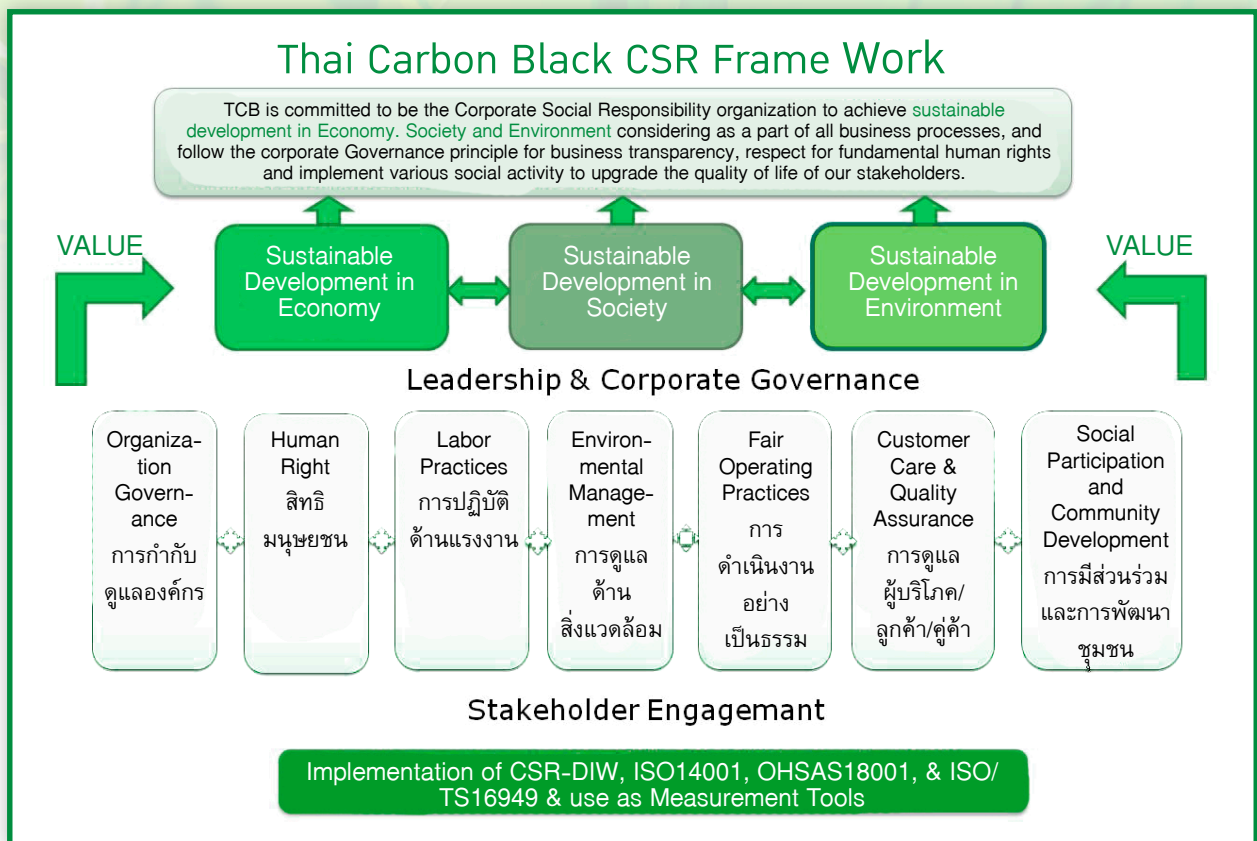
Thai Carbon Black CSR Frame Work

TCB is committed to be the Corporate Social Responsibility organization to achieve sustainable development in Economy. Society and Environment considering as a part of all business processes, and follow the corporate Governance principle for business transparency, respect for fundamental human rights and implement various social activity to upgrade the quality of life of our stakeholders.

VALUE

Sustainable Development in Economy

Sustainable Development in Society

Sustainable Development in Environment

VALUE

Leadership & Corporate Governance

Organization Governance การกำกับดูแลองค์กร

Human Right สิทธิมนุษยชน

Labor Practices การปฏิบัติด้านแรงงาน

Environmental Management การดูแลด้านสิ่งแวดล้อม

Fair Operating Practices การดำเนินงานอย่างเป็นธรรม

Customer Care & Quality Assurance การดูแลผู้บริโภค/ลูกค้า/คู่ค้า

Social Participation and Community Development การมีส่วนร่วมและการพัฒนาชุมชน

Stakeholder Engagemant

Implementation of CSR-DIW, ISO14001, OHSAS18001, & ISO/TS16949 & use as Measurement Tools